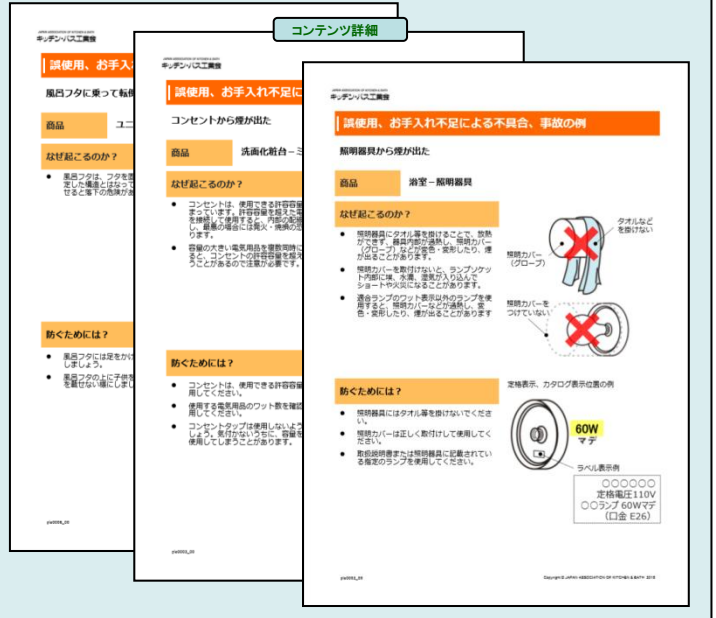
コンテンツ詳細

JAPAN ASSOCIATION OF KITCHEN & BATH
キッチンバス工業会

誤使用、お手入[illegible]

風呂フタに乗って転倒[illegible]

商品　ユニ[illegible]

なぜ起こるのか？

● 風呂フタは、フタを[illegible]定した構造とはなって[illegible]せると蓋の危険があ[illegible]

防ぐためには？

● 風呂フタには足をか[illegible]しましょう。

● 風呂フタの上に子供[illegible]を置かない様にしま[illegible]

pla0008_00

JAPAN ASSOCIATION OF KITCHEN & BATH
キッチンバス工業会

誤使用、お手入れ不足に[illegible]

コンセントから煙が出た

商品　洗面化粧台－ミ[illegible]

なぜ起こるのか？

● コンセントは、使用できる許容容量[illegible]まっています。許容容量を超えた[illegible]を接続して使用すると、内部の配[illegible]し、最悪の場合には発火・焼損の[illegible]ります。

● 容量の大きい電気用品を複数同時に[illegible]ると、コンセントの許容容量を超え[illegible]うことがあるので注意が必要です。

防ぐためには？

● コンセントは、使用できる許容容量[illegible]用してください。

● 使用する電気用品のワット数を確認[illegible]用してください。

● コンセントタップは使用しないよう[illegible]しょう。気付かないうちに、容量を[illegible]使用してしまうことがあります。

pla0003_00

JAPAN ASSOCIATION OF KITCHEN & BATH
キッチンバス工業会

誤使用、お手入れ不足による不具合、事故の例

照明器具から煙が出た

商品　浴室－照明器具

なぜ起こるのか？

● 照明器具にタオル等を掛けることで、放熱ができず、器具内部が過熱し、照明カバー（グローブ）などが変色・変形したり、煙が出ることがあります。

● 照明カバーを取付けないと、ランプソケット内部に埃、水滴、湿気が入り込んでショートや火災になることがあります。

● 適合ランプのワット表示以外のランプを使用すると、照明カバーなどが過熱し、変色・変形したり、煙が出ることがあります

タオルなどを掛けない

照明カバー（グローブ）

照明カバーをつけていない

防ぐためには？

● 照明器具にはタオル等を掛けないでください。

● 照明カバーは正しく取付けして使用してください。

● 取扱説明書または照明器具に記載されている指定のランプを使用してください。

定格表示、カタログ表示位置の例

60W
マデ

ラベル表示例

○○○○○
定格電圧110V
○○ランプ 60Wマデ
（口金 E26）

pla0002_00

Copyright © JAPAN ASSOCIATION OF KITCHEN & BATH 2018